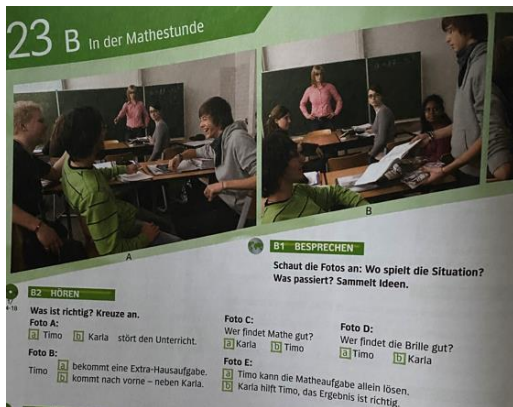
23 B In der Mathestunde

A

B

B1 BESPRECHEN

Schaut die Fotos an: Wo spielt die Situation? Was passiert? Sammelt Ideen.

B2 HÖREN

Was ist richtig? Kreuze an.

Foto A:
a Timo b Karla stört den Unterricht.

Foto B:
Timo a bekommt eine Extra-Hausaufgabe. b kommt nach vorne – neben Karla.

Foto C:
Wer findet Mathe gut?
a Karla b Timo

Foto D:
Wer findet die Brille gut?
a Timo b Karla

Foto E:
a Timo kann die Matheaufgabe allein lösen.
b Karla hilft Timo, das Ergebnis ist richtig.